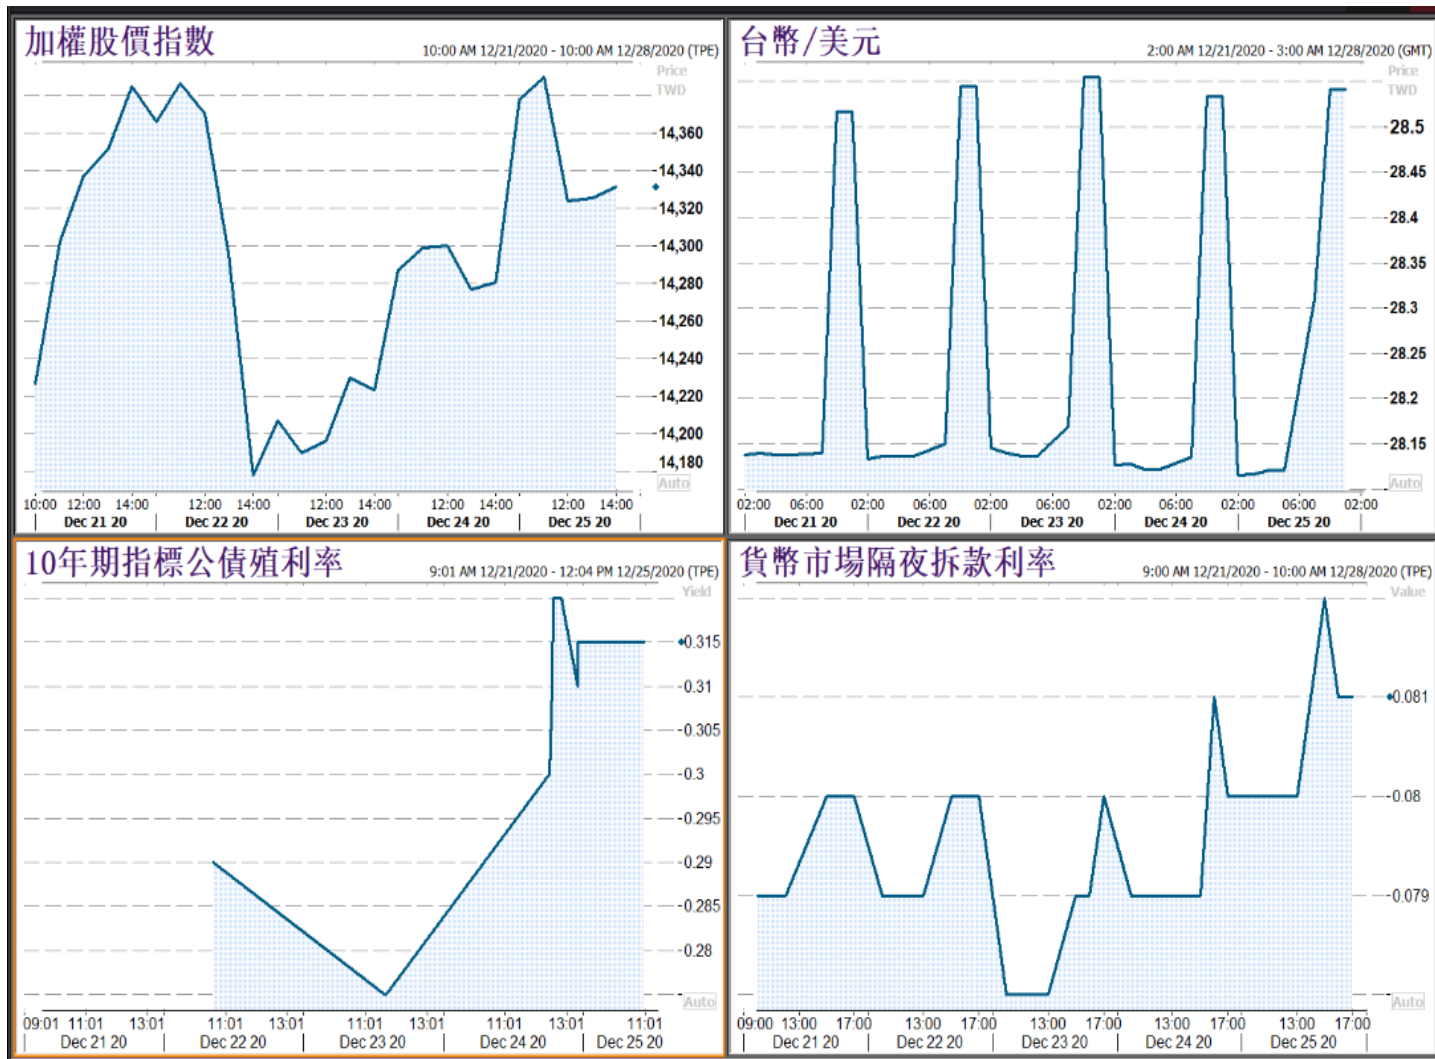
加權股價指數
10:00 AM 12/21/2020 - 10:00 AM 12/28/2020 (TPE)
Price
TWD
14,360
14,340
14,320
14,300
14,280
14,260
14,240
14,220
14,200
14,180
Auto
10:00 12:00 14:00 12:00 14:00 12:00 14:00 12:00 14:00 12:00 14:00
Dec 21 20 Dec 22 20 Dec 23 20 Dec 24 20 Dec 25 20

台幣/美元
2:00 AM 12/21/2020 - 3:00 AM 12/28/2020 (GMT)
Price
TWD
28.5
28.45
28.4
28.35
28.3
28.25
28.2
28.15
Auto
02:00 06:00 02:00 06:00 02:00 06:00 02:00 06:00 02:00 06:00 02:00
Dec 21 20 Dec 22 20 Dec 23 20 Dec 24 20 Dec 25 20

10年期指標公債殖利率
9:01 AM 12/21/2020 - 12:04 PM 12/25/2020 (TPE)
Yield
0.315
0.31
0.305
0.3
0.295
0.29
0.285
0.28
Auto
09:01 11:01 13:01 11:01 13:01 11:01 13:01 11:01 13:01 11:01
Dec 21 20 Dec 22 20 Dec 23 20 Dec 24 20 Dec 25 20

貨幣市場隔夜拆款利率
9:00 AM 12/21/2020 - 10:00 AM 12/28/2020 (TPE)
Value
0.081
0.08
0.079
Auto
09:00 13:00 17:00 13:00 17:00 13:00 17:00 13:00 17:00 13:00 17:00
Dec 21 20 Dec 22 20 Dec 23 20 Dec 24 20 Dec 25 20